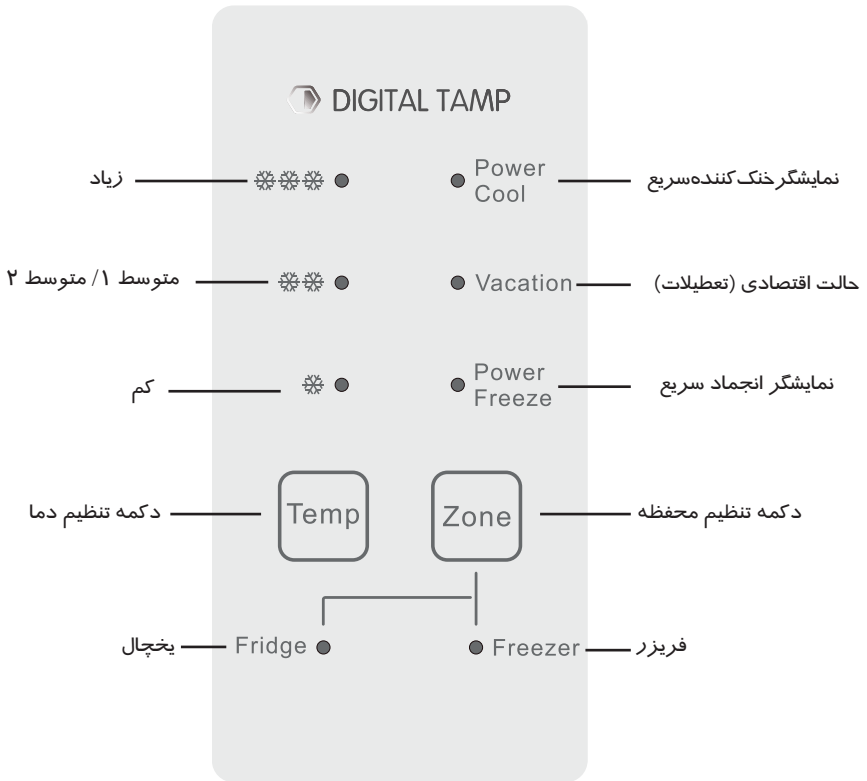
DIGITAL TAMP

زیاد
Power Cool
نمایشگرخنک‌کننده‌سریع

متوسط ۱/ متوسط ۲
Vacation
حالت اقتصادی (تعطیلات)

کم
Power Freeze
نمایشگر انجماد سریع

دکمه تنظیم دما
Temp
Zone
دکمه تنظیم محفظه

یخچال
Fridge
Freezer
فریزر